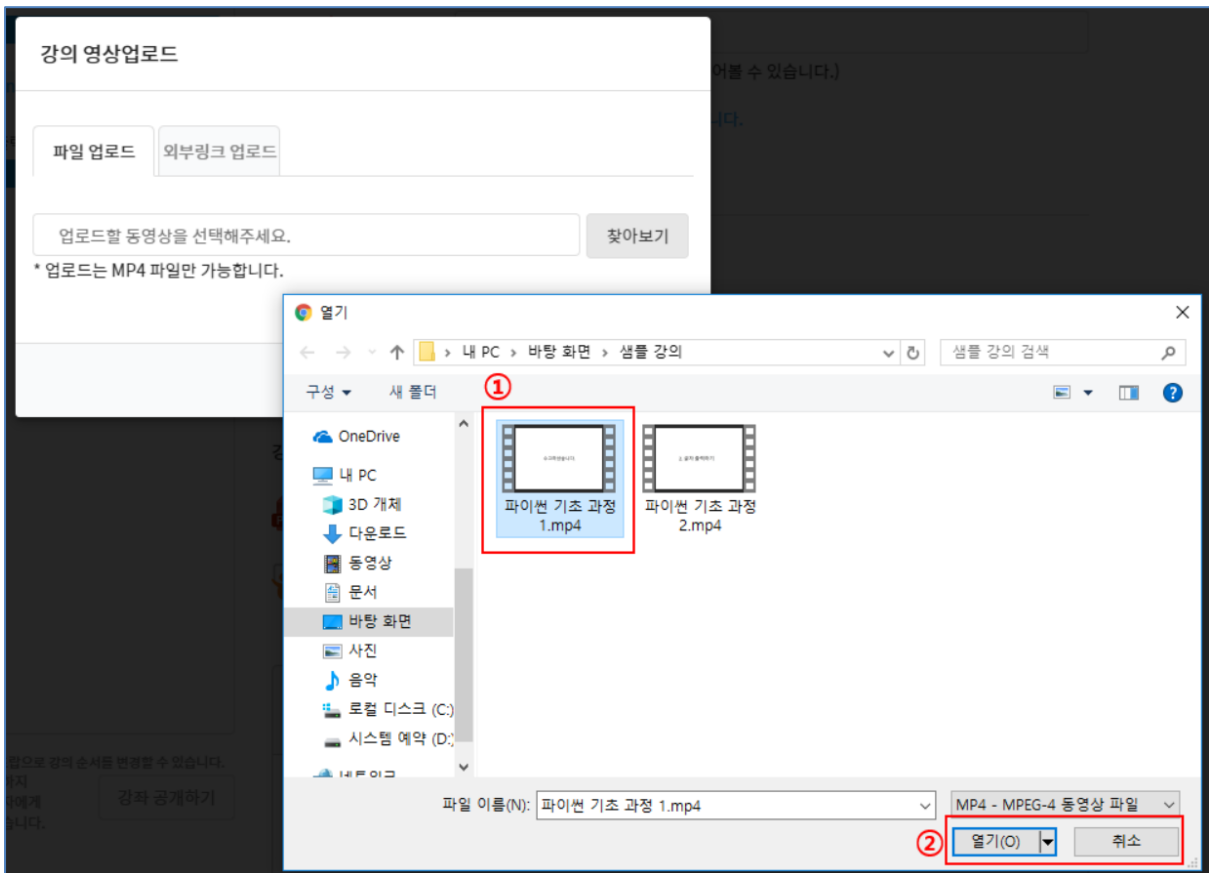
강의 영상업로드

파일 업로드
외부링크 업로드

업로드할 동영상을 선택해주세요.
찾아보기

* 업로드는 MP4 파일만 가능합니다.

어볼 수 있습니다.)

니다.

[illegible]으로 강의 순서를 변경할 수 있습니다.
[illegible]지
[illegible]에게
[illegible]니다.
강좌 공개하기

열기

내 PC › 바탕 화면 › 샘플 강의

샘플 강의 검색

구성 ▾
새 폴더

①

OneDrive
내 PC
3D 개체
다운로드
동영상
문서
바탕 화면
사진
음악
로컬 디스크 (C:)
시스템 예약 (D:)
네트워크

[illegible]
파이썬 기초 과정 1.mp4

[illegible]
파이썬 기초 과정 2.mp4

파일 이름(N):
파이썬 기초 과정 1.mp4
MP4 - MPEG-4 동영상 파일

②
열기(O)
취소